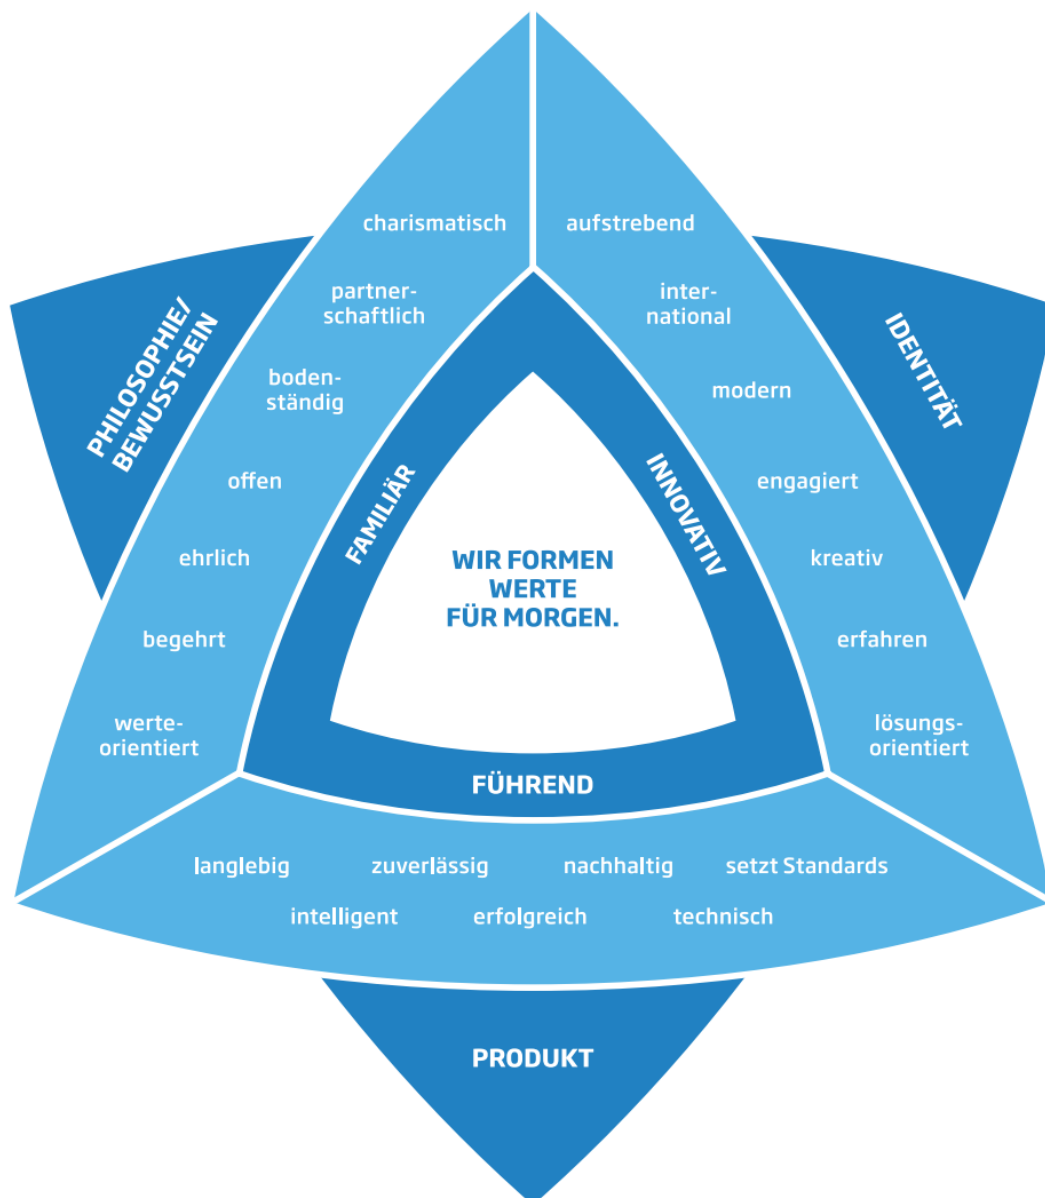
PHILOSOPHIE/
BEWUSSTSEIN

charismatisch

partnerschaftlich

bodenständig

offen

ehrlich

begehrt

werteorientiert

aufstrebend

international

modern

engagiert

kreativ

erfahren

lösungsorientiert

IDENTITÄT

FAMILIÄR

INNOVATIV

WIR FORMEN WERTE FÜR MORGEN.

FÜHREND

langlebig zuverlässig nachhaltig setzt Standards

intelligent erfolgreich technisch

PRODUKT